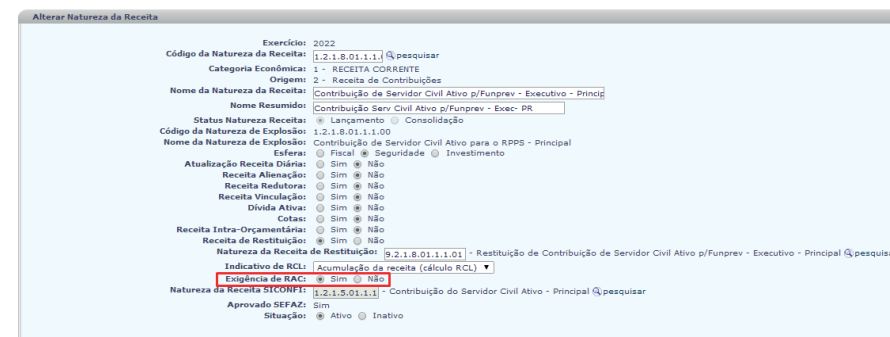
Alterar Natureza da Receita

Exercício: 2022
Código da Natureza da Receita: 1.2.1.8.01.1.1.( pesquisar
Categoria Econômica: 1 - RECEITA CORRENTE
Origem: 2 - Receita de Contribuições
Nome da Natureza da Receita: Contribuição de Servidor Civil Ativo p/Funprev - Executivo - Princip
Nome Resumido: Contribuição Serv Civil Ativo p/Funprev - Exec- PR
Status Natureza Receita: Lançamento Consolidação
Código da Natureza de Explosão: 1.2.1.8.01.1.1.00
Nome da Natureza de Explosão: Contribuição de Servidor Civil Ativo para o RPPS - Principal
Esfera: Fiscal Seguridade Investimento
Atualização Receita Diária: Sim Não
Receita Alienação: Sim Não
Receita Redutora: Sim Não
Receita Vinculação: Sim Não
Dívida Ativa: Sim Não
Cotas: Sim Não
Receita Intra-Orçamentária: Sim Não
Receita de Restituição: Sim Não
Natureza da Receita de Restituição: 9.2.1.8.01.1.1.01 - Restituição de Contribuição de Servidor Civil Ativo p/Funprev - Executivo - Principal pesquisa
Indicativo de RCL: Acumulação da receita (cálculo RCL)
Exigência de RAC: Sim Não
Natureza da Receita SICONFI: 1.2.1.5.01.1.1 - Contribuição do Servidor Civil Ativo - Principal pesquisar
Aprovado SEFAZ: Sim
Situação: Ativo Inativo